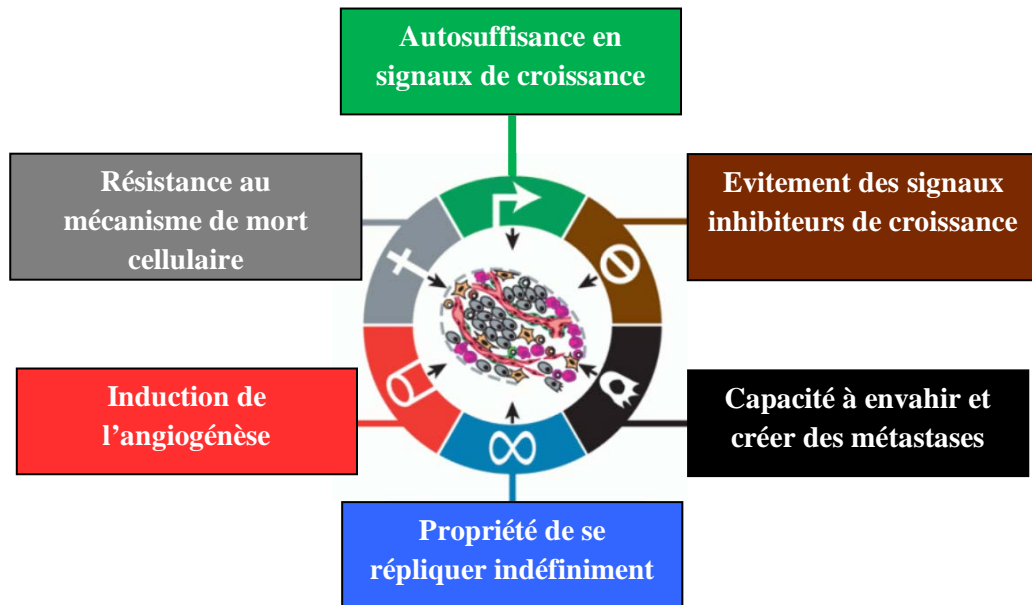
Autosuffisance en signaux de croissance

Résistance au mécanisme de mort cellulaire

Evitement des signaux inhibiteurs de croissance

Induction de l’angiogénèse

Capacité à envahir et créer des métastases

Propriété de se répliquer indéfiniment